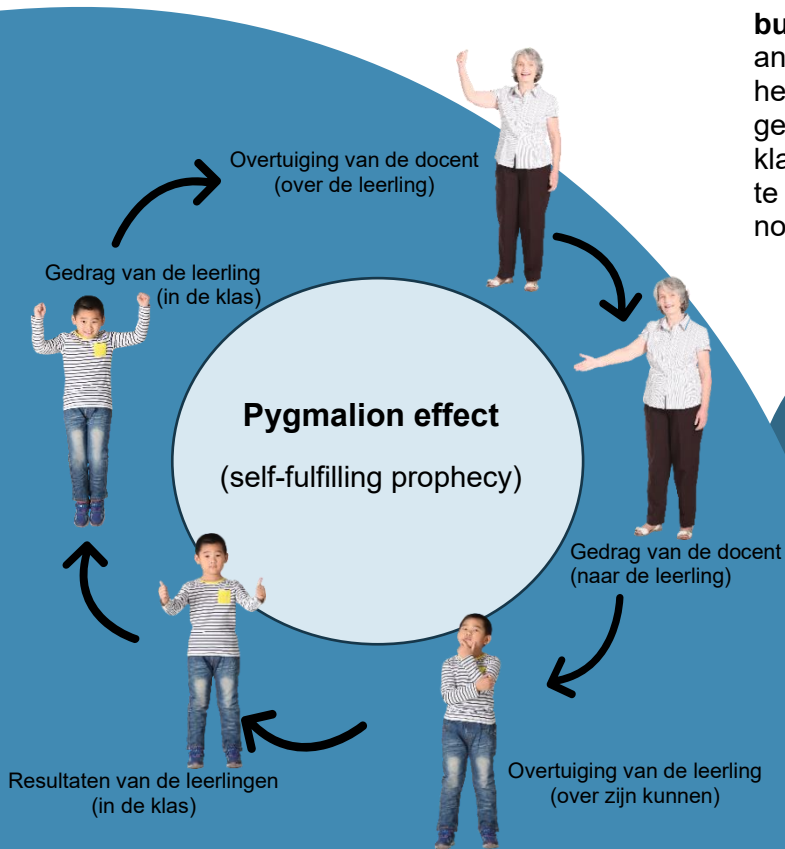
**bu**
an
he
ge
kla
te
no

Overtuiging van de docent (over de leerling)

Gedrag van de leerling (in de klas)

**Pygmalion effect**

(self-fulfilling prophecy)

Gedrag van de docent (naar de leerling)

Resultaten van de leerlingen (in de klas)

Overtuiging van de leerling (over zijn kunnen)